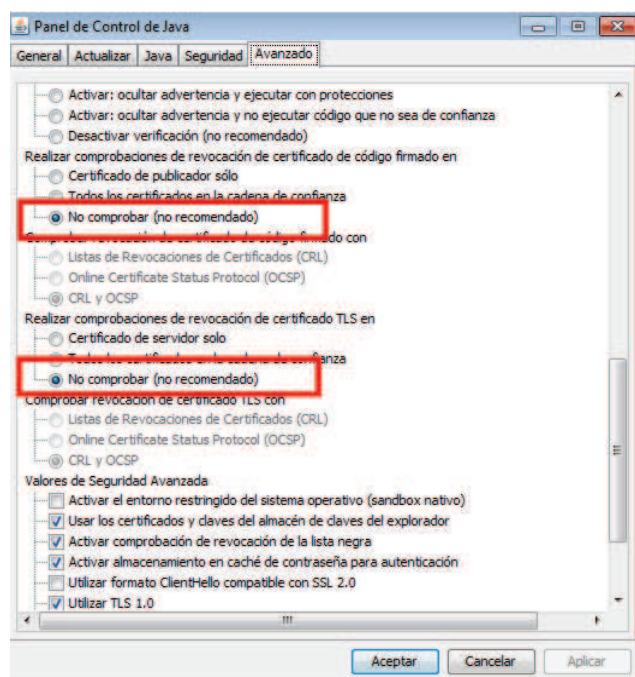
Panel de Control de Java

General | Actualizar | Java | Seguridad | Avanzado

Activar: ocultar advertencia y ejecutar con protecciones
Activar: ocultar advertencia y no ejecutar código que no sea de confianza
Desactivar verificación (no recomendado)
Realizar comprobaciones de revocación de certificado de código firmado en
Certificado de publicador sólo
Todos los certificados en la cadena de confianza
No comprobar (no recomendado)
Comprobar revocación de certificado de código firmado con
Listas de Revocaciones de Certificados (CRL)
Online Certificate Status Protocol (OCSP)
CRL y OCSP
Realizar comprobaciones de revocación de certificado TLS en
Certificado de servidor solo
Todos los certificados en la cadena de confianza
No comprobar (no recomendado)
Comprobar revocación de certificado TLS con
Listas de Revocaciones de Certificados (CRL)
Online Certificate Status Protocol (OCSP)
CRL y OCSP
Valores de Seguridad Avanzada
Activar el entorno restringido del sistema operativo (sandbox nativo)
Usar los certificados y claves del almacén de claves del explorador
Activar comprobación de revocación de la lista negra
Activar almacenamiento en caché de contraseña para autenticación
Utilizar formato ClientHello compatible con SSL 2.0
Utilizar TLS 1.0

Aceptar | Cancelar | Aplicar